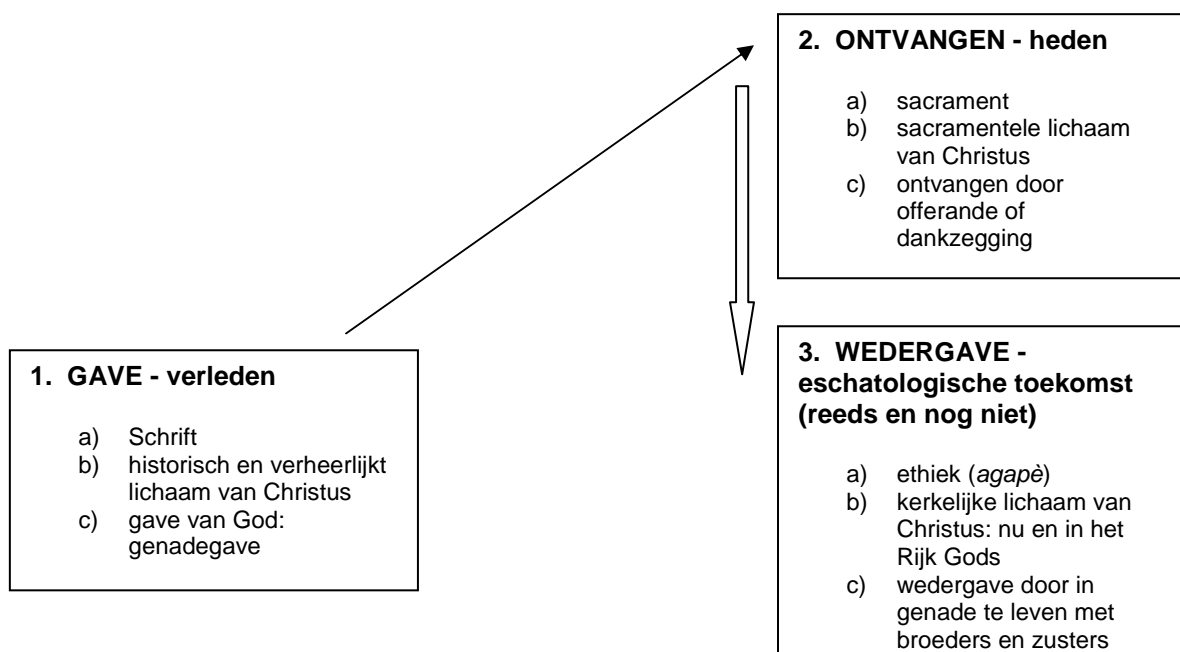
1. GAVE - verleden

a) Schrift
b) historisch en verheerlijkt lichaam van Christus
c) gave van God: genadegave

2. ONTVANGEN - heden

a) sacrament
b) sacramentele lichaam van Christus
c) ontvangen door offerande of dankzegging

3. WEDERGAVE - eschatologische toekomst (reeds en nog niet)

a) ethiek (*agapè*)
b) kerkelijke lichaam van Christus: nu en in het Rijk Gods
c) wedergave door in genade te leven met broeders en zusters